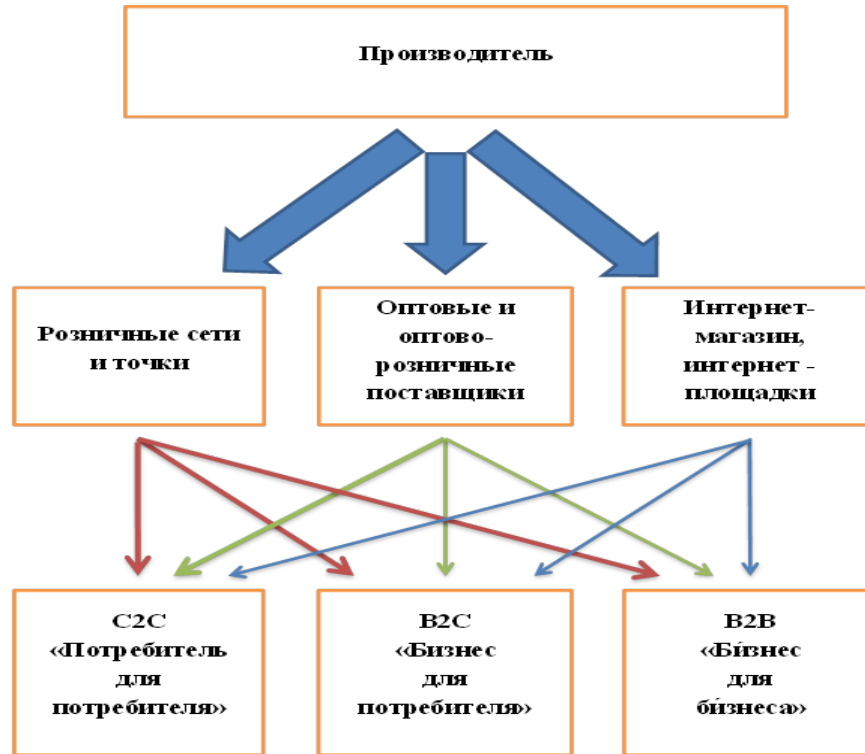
Производитель

Розничные сети и точки

Оптовые и оптово-розничные поставщики

Интернет-магазин, интернет - площадки

C2C «Потребитель для потребителя»

B2C «Бизнес для потребителя»

B2B «Би́знес для би́знеса»